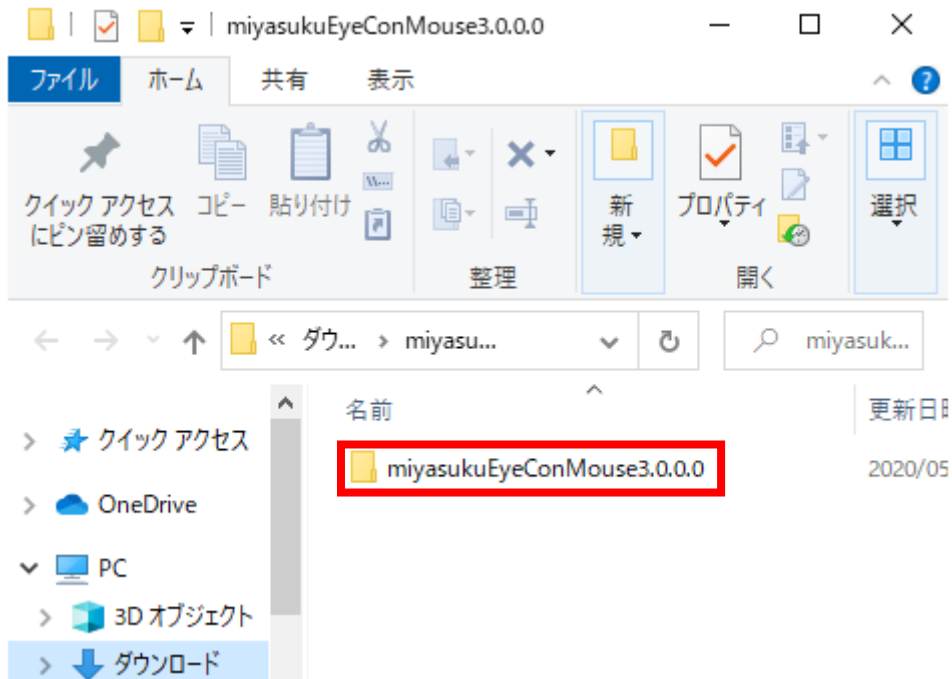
miyasukuEyeConMouse3.0.0.0

ファイル ホーム 共有 表示

クイック アクセスにピン留めする コピー 貼り付け
クリップボード

整理

新規

プロパティ
開く

選択

« ダウ... › miyasu...

miyasuk...

名前
更新日時

クイック アクセス
OneDrive
PC
3D オブジェクト
ダウンロード

miyasukuEyeConMouse3.0.0.0
2020/05